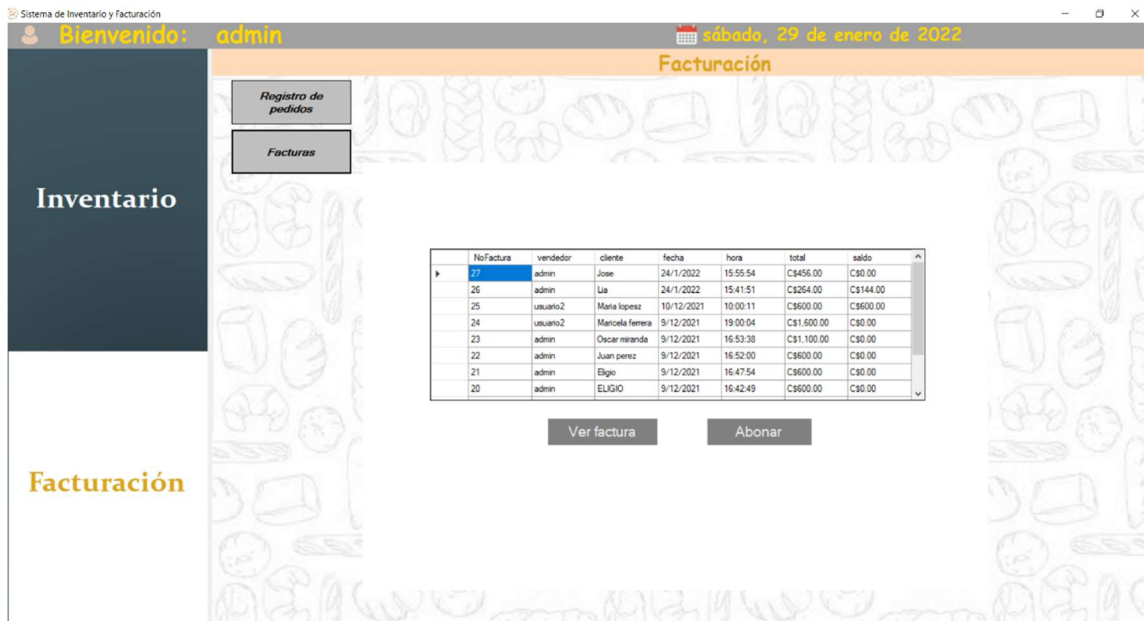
Sistema de Inventario y Facturación

Bienvenido: admin

sábado, 29 de enero de 2022

Facturación

Registro de pedidos

Facturas

Inventario

Facturación

| NoFactura | vendedor | cliente | fecha | hora | total | saldo |
|---|---|---|---|---|---|---|
| 27 | admin | Jose | 24/1/2022 | 15:55:54 | C$456.00 | C$0.00 |
| 26 | admin | Lia | 24/1/2022 | 15:41:51 | C$264.00 | C$144.00 |
| 25 | usuario2 | Maria lopesz | 10/12/2021 | 10:00:11 | C$600.00 | C$600.00 |
| 24 | usuario2 | Maricela ferrera | 9/12/2021 | 19:00:04 | C$1,600.00 | C$0.00 |
| 23 | admin | Oscar miranda | 9/12/2021 | 16:53:38 | C$1,100.00 | C$0.00 |
| 22 | admin | Juan perez | 9/12/2021 | 16:52:00 | C$600.00 | C$0.00 |
| 21 | admin | Eligio | 9/12/2021 | 16:47:54 | C$600.00 | C$0.00 |
| 20 | admin | ELIGIO | 9/12/2021 | 16:42:49 | C$600.00 | C$0.00 |

Ver factura

Abonar